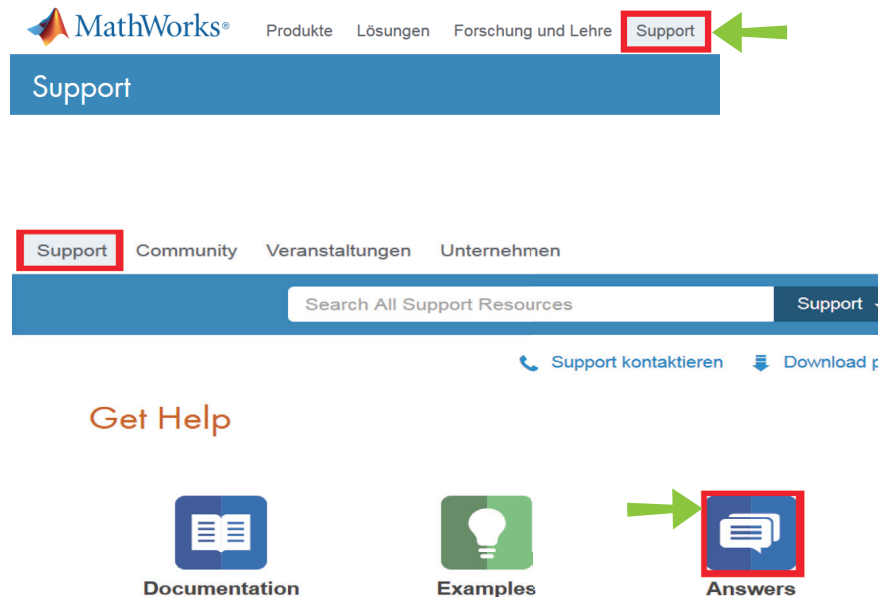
MathWorks®

Produkte Lösungen Forschung und Lehre Support

Support

Support Community Veranstaltungen Unternehmen

Search All Support Resources

Support

Support kontaktieren

Download p

Get Help

Documentation

Examples

Answers